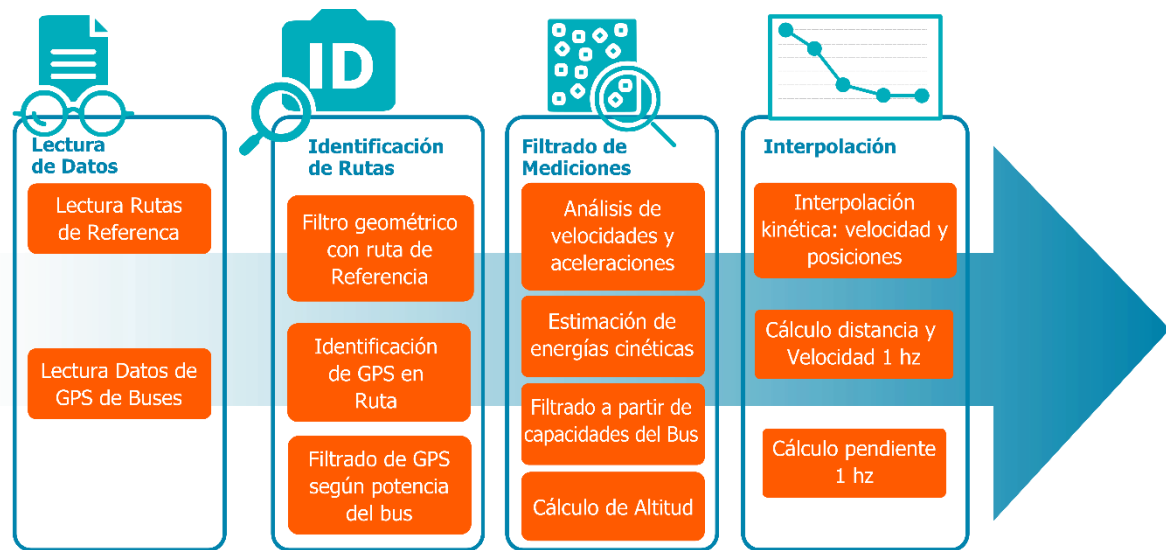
Lectura de Datos

Lectura Rutas de Referenca

Lectura Datos de GPS de Buses

ID

Identificación de Rutas

Filtro geométrico con ruta de Referencia

Identificación de GPS en Ruta

Filtrado de GPS según potencia del bus

Filtrado de Mediciones

Análisis de velocidades y aceleraciones

Estimación de energías cinéticas

Filtrado a partir de capacidades del Bus

Cálculo de Altitud

Interpolación

Interpolación kinética: velocidad y posiciones

Cálculo distancia y Velocidad 1 hz

Cálculo pendiente 1 hz